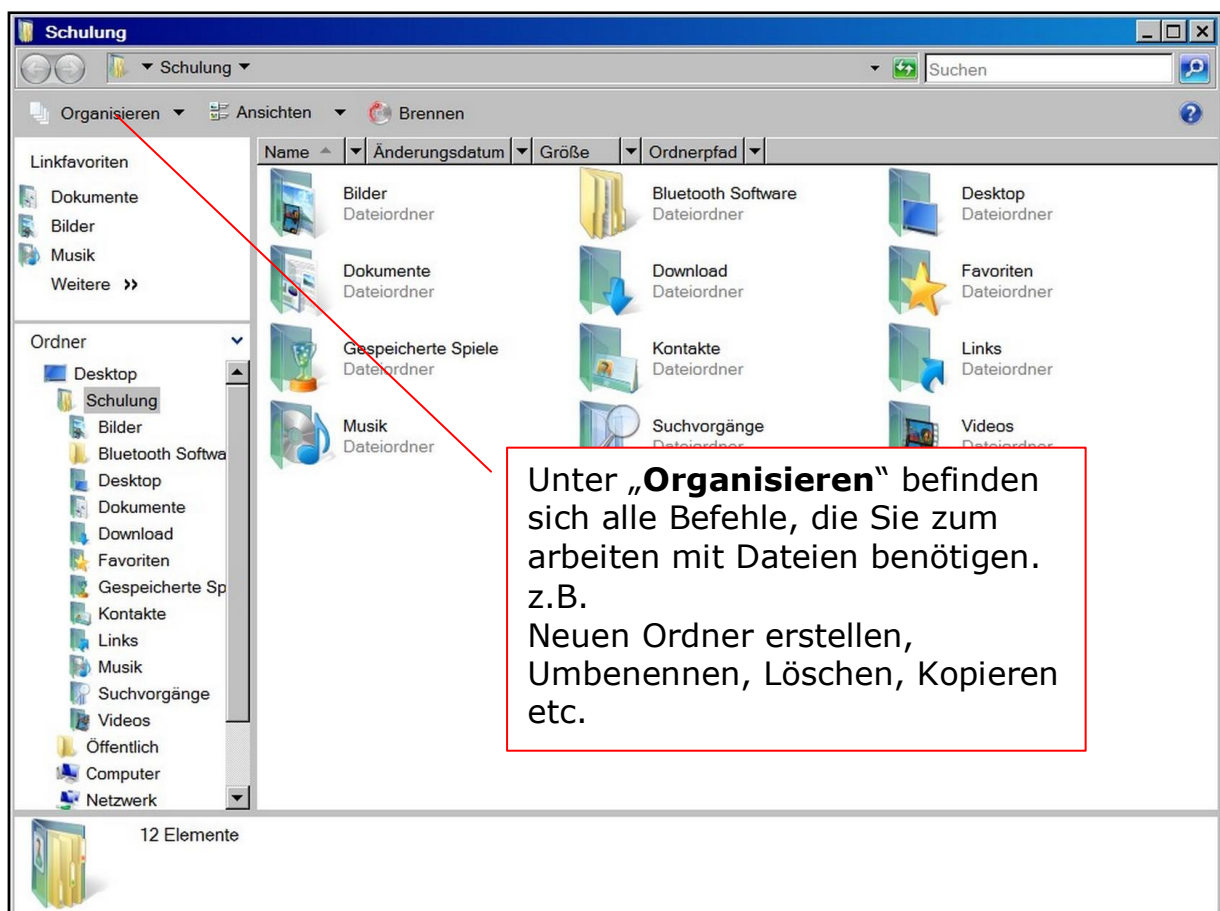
Schulung

▸ Schulung ▸

Suchen

Organisieren ▾ Ansichten ▾ Brennen

Linkfavoriten

Dokumente

Bilder

Musik

Weitere »

Ordner

Desktop

Schulung

Bilder

Bluetooth Softwa

Desktop

Dokumente

Download

Favoriten

Gespeicherte Sp

Kontakte

Links

Musik

Suchvorgänge

Videos

Öffentlich

Computer

Netzwerk

| Name | Änderungsdatum | Größe | Ordnerpfad |
|---|---|---|---|

Bilder
Dateiordner

Bluetooth Software
Dateiordner

Desktop
Dateiordner

Dokumente
Dateiordner

Download
Dateiordner

Favoriten
Dateiordner

Gespeicherte Spiele
Dateiordner

Kontakte
Dateiordner

Links
Dateiordner

Musik
Dateiordner

Suchvorgänge
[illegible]

Videos
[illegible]

Unter „**Organisieren**" befinden sich alle Befehle, die Sie zum arbeiten mit Dateien benötigen.
z.B.
Neuen Ordner erstellen, Umbenennen, Löschen, Kopieren etc.

12 Elemente